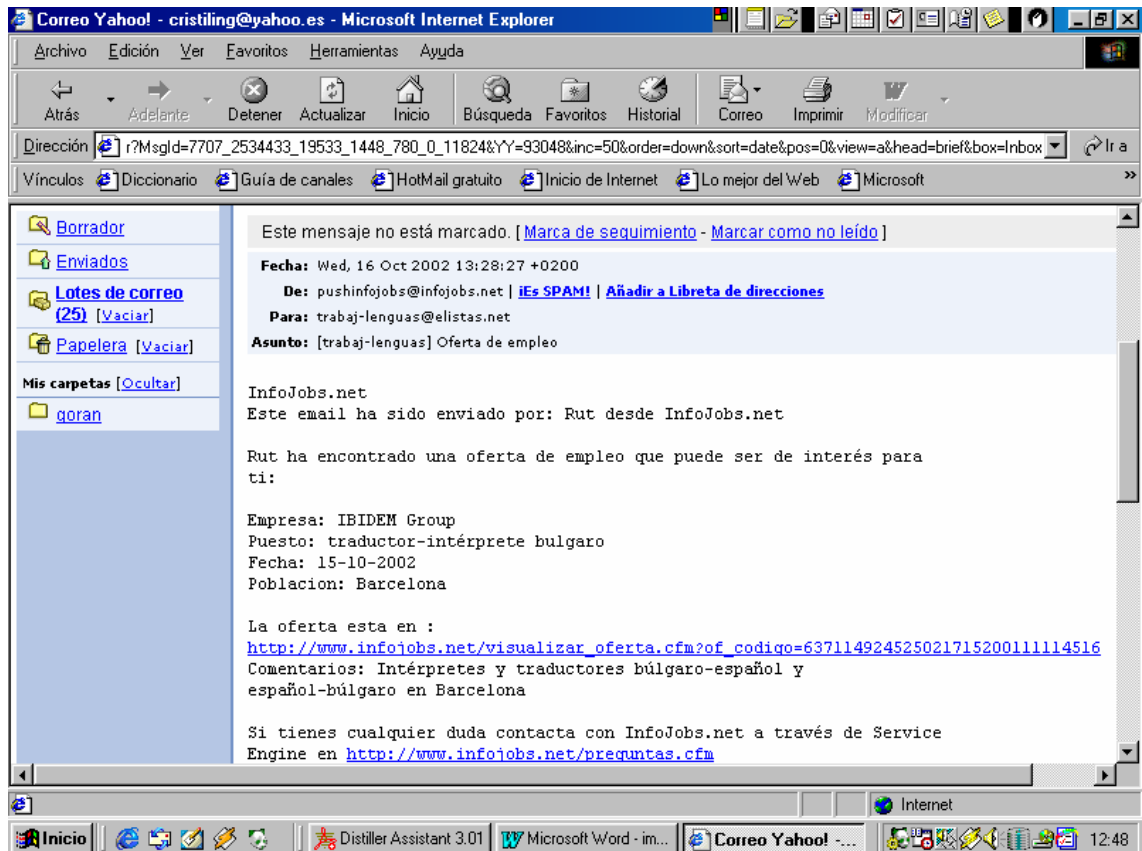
Correo Yahoo! - cristiling@yahoo.es - Microsoft Internet Explorer

Archivo Edición Ver Favoritos Herramientas Ayuda

Atrás Adelante Detener Actualizar Inicio Búsqueda Favoritos Historial Correo Imprimir Modificar

Dirección r?MsgId=7707_2534433_19533_1448_780_0_11824&YY=93048&inc=50&order=down&sort=date&pos=0&view=a&head=brief&box=Inbox Ir a

Vínculos Diccionario Guía de canales HotMail gratuito Inicio de Internet Lo mejor del Web Microsoft

Borrador
Enviados
Lotes de correo (25) [Vaciar]
Papelera [Vaciar]
Mis carpetas [Ocultar]
goran

Este mensaje no está marcado. [ Marca de seguimiento - Marcar como no leído ]

Fecha: Wed, 16 Oct 2002 13:28:27 +0200
De: pushinfojobs@infojobs.net | ¡Es SPAM! | Añadir a Libreta de direcciones
Para: trabaj-lenguas@elistas.net
Asunto: [trabaj-lenguas] Oferta de empleo

InfoJobs.net
Este email ha sido enviado por: Rut desde InfoJobs.net

Rut ha encontrado una oferta de empleo que puede ser de interés para ti:

Empresa: IBIDEM Group
Puesto: traductor-intérprete bulgaro
Fecha: 15-10-2002
Poblacion: Barcelona

La oferta esta en :
http://www.infojobs.net/visualizar_oferta.cfm?of_codigo=63711492452502171520011114516
Comentarios: Intérpretes y traductores búlgaro-español y español-búlgaro en Barcelona

Si tienes cualquier duda contacta con InfoJobs.net a través de Service Engine en http://www.infojobs.net/preguntas.cfm

Internet

Inicio Distiller Assistant 3.01 Microsoft Word - im... Correo Yahoo! -... 12:48